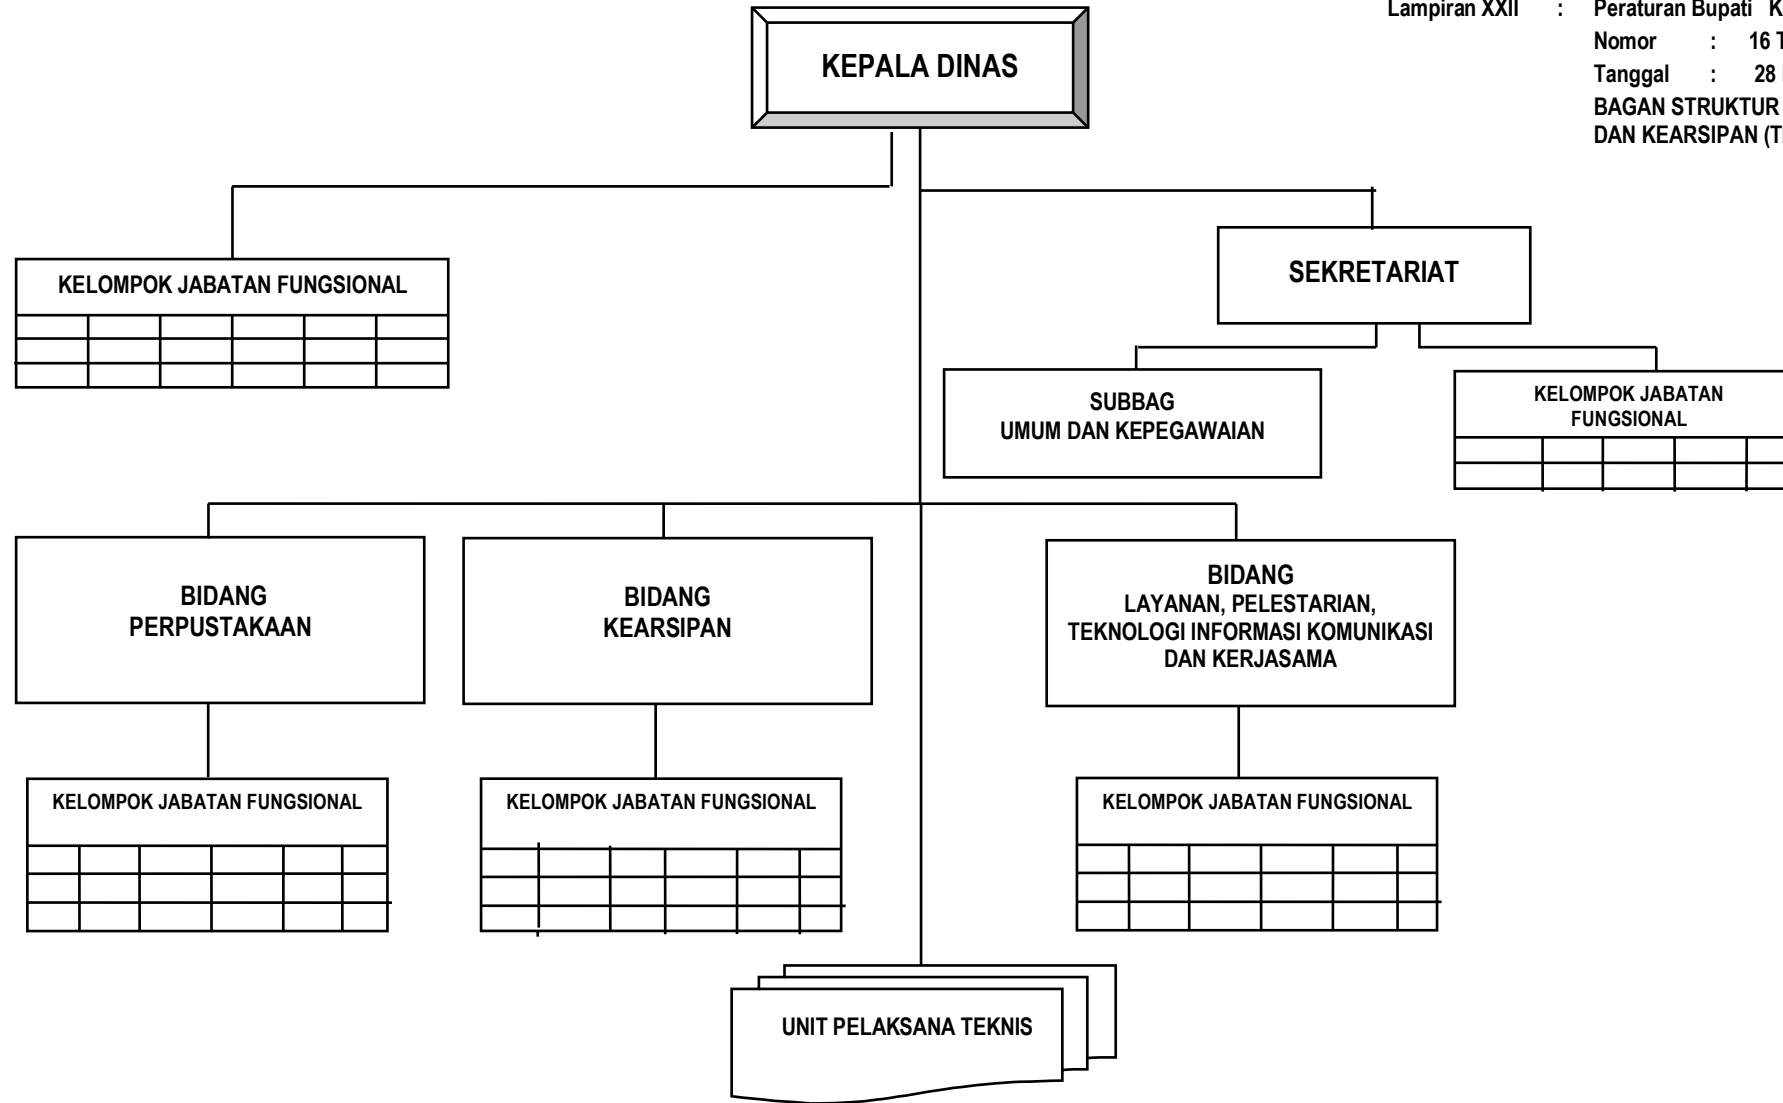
Lampiran XXII : Peraturan Bupati K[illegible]
Nomor : 16 T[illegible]
Tanggal : 28 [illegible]
BAGAN STRUKTUR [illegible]
DAN KEARSIPAN (T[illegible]

KEPALA DINAS

KELOMPOK JABATAN FUNGSIONAL

SEKRETARIAT

SUBBAG
UMUM DAN KEPEGAWAIAN

KELOMPOK JABATAN FUNGSIONAL

BIDANG
PERPUSTAKAAN

BIDANG
KEARSIPAN

BIDANG
LAYANAN, PELESTARIAN, TEKNOLOGI INFORMASI KOMUNIKASI DAN KERJASAMA

KELOMPOK JABATAN FUNGSIONAL

KELOMPOK JABATAN FUNGSIONAL

KELOMPOK JABATAN FUNGSIONAL

UNIT PELAKSANA TEKNIS